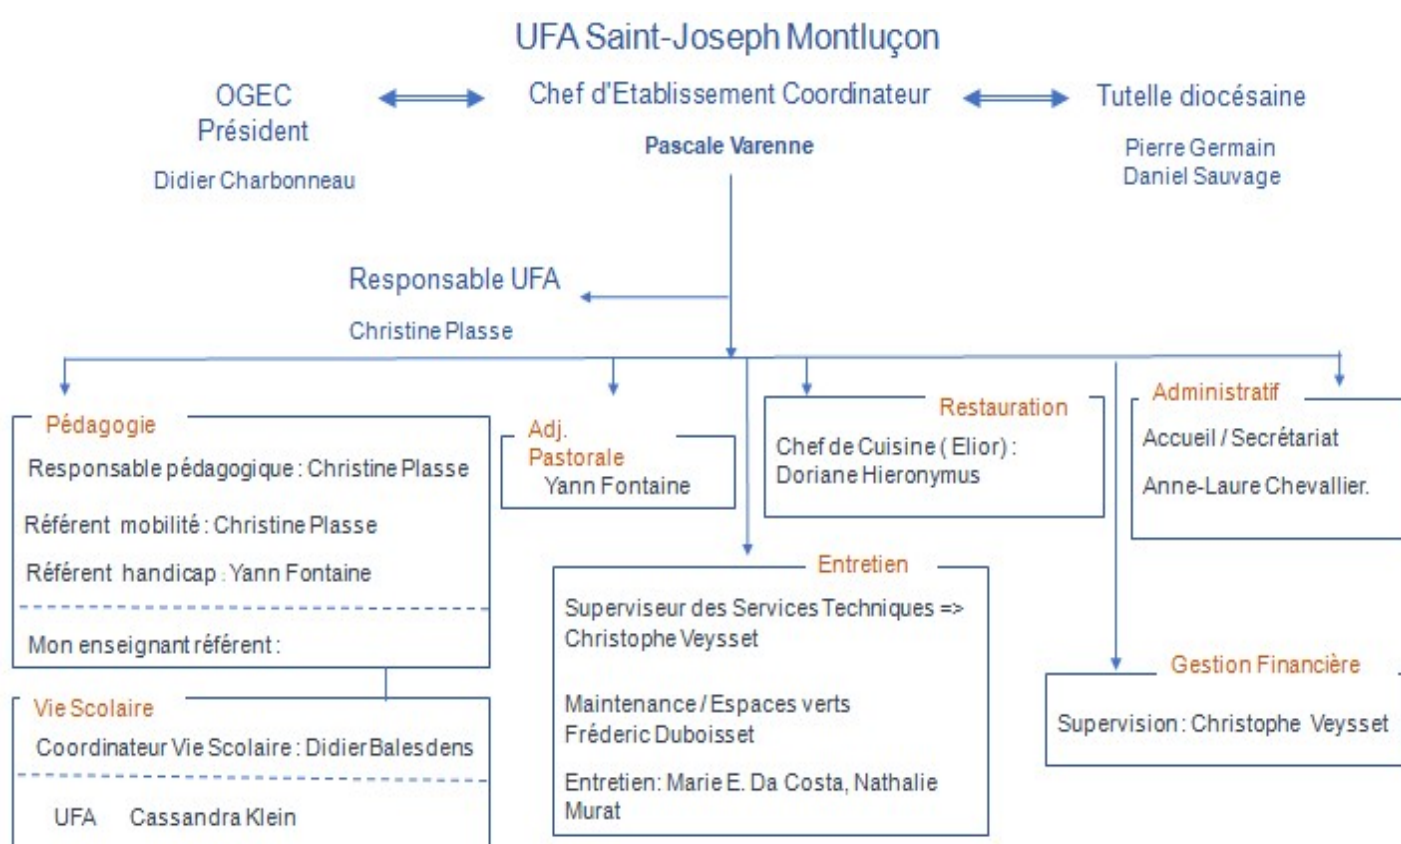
UFA Saint-Joseph Montluçon

OGEC
Président

Didier Charbonneau

Chef d'Etablissement Coordinateur

Pascale Varenne

Tutelle diocésaine

Pierre Germain
Daniel Sauvage

Responsable UFA

Christine Plasse

Pédagogie

Responsable pédagogique : Christine Plasse

Référent mobilité : Christine Plasse

Référent handicap : Yann Fontaine

Mon enseignant référent :

Adj. Pastorale
Yann Fontaine

Restauration

Chef de Cuisine ( Elior) :
Doriane Hieronymus

Administratif

Accueil / Secrétariat

Anne-Laure Chevallier.

Entretien

Superviseur des Services Techniques =>
Christophe Veysset

Maintenance / Espaces verts
Fréderic Duboisset

Entretien: Marie E. Da Costa, Nathalie Murat

Gestion Financière

Supervision : Christophe Veysset

Vie Scolaire

Coordinateur Vie Scolaire : Didier Balesdens

UFA Cassandra Klein